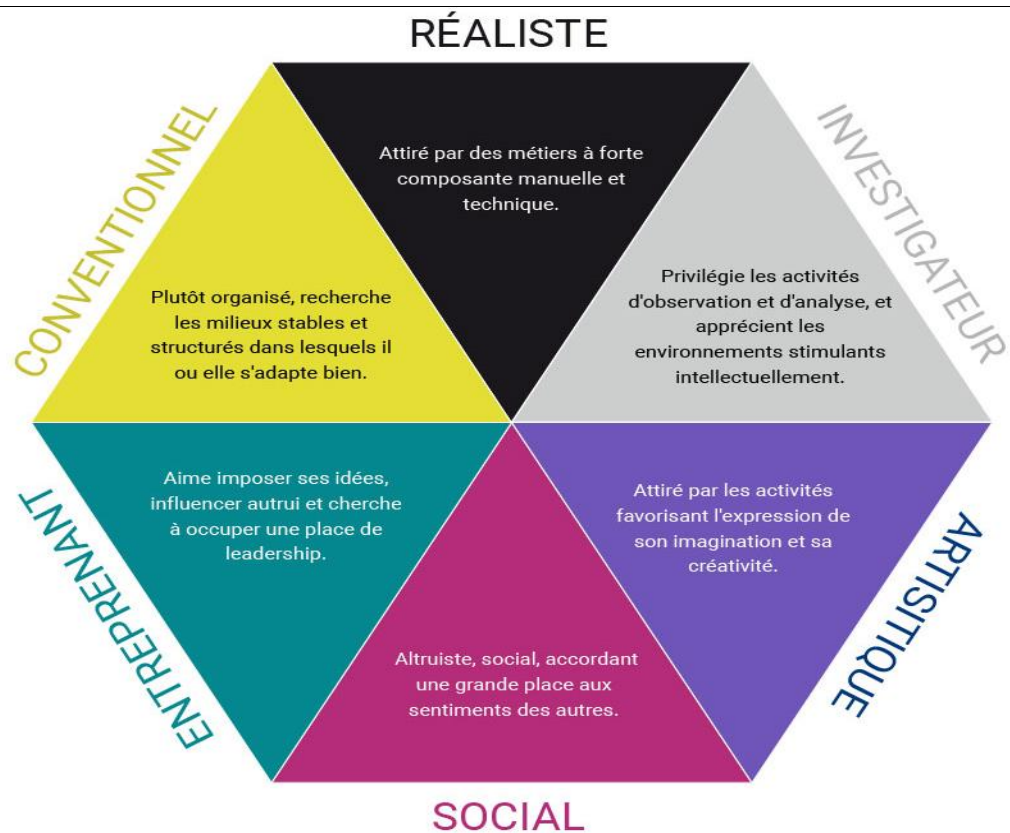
RÉALISTE

Attiré par des métiers à forte composante manuelle et technique.

INVESTIGATEUR

Privilégie les activités d'observation et d'analyse, et apprécient les environnements stimulants intellectuellement.

ARTISTIQUE

Attiré par les activités favorisant l'expression de son imagination et sa créativité.

SOCIAL

Altruiste, social, accordant une grande place aux sentiments des autres.

ENTREPRENANT

Aime imposer ses idées, influencer autrui et cherche à occuper une place de leadership.

CONVENTIONNEL

Plutôt organisé, recherche les milieux stables et structurés dans lesquels il ou elle s'adapte bien.